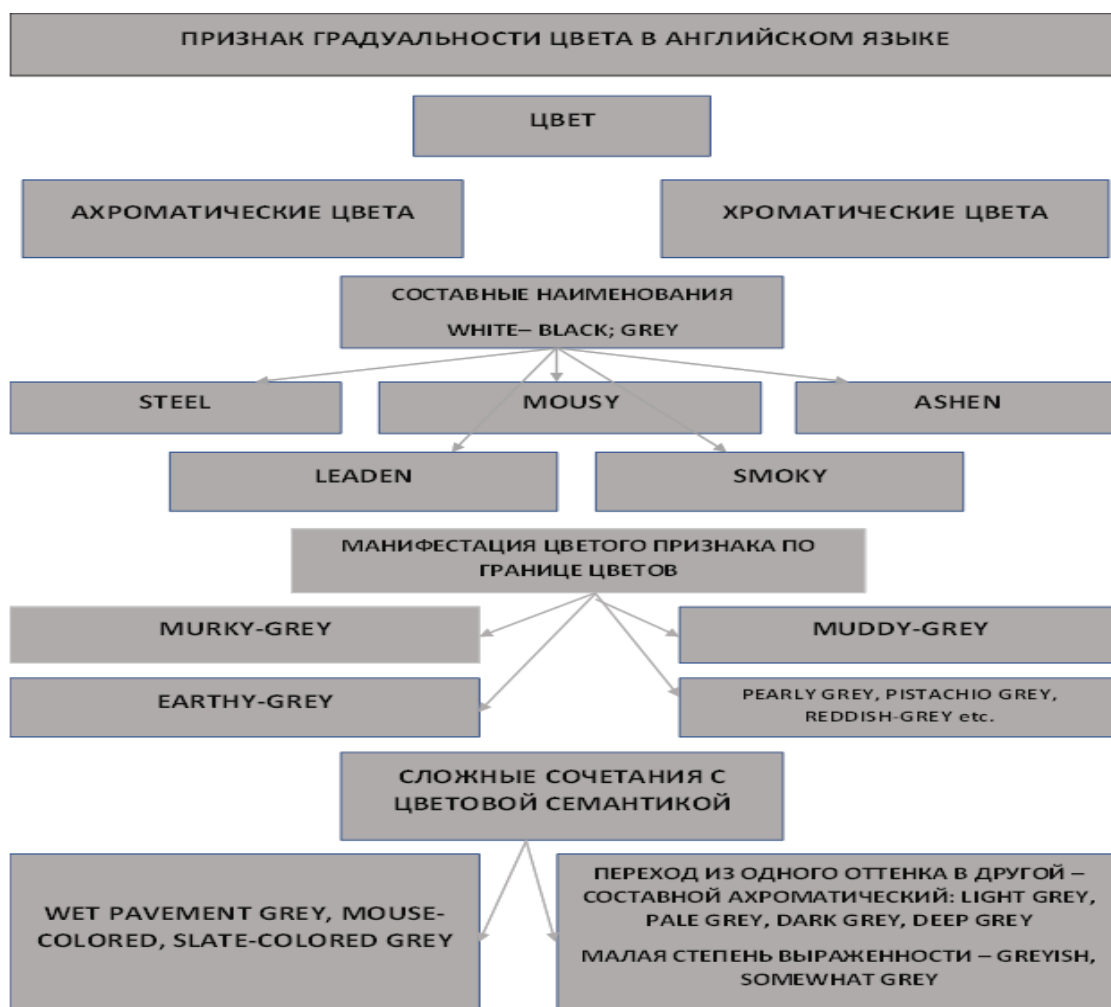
ПРИЗНАК ГРАДУАЛЬНОСТИ ЦВЕТА В АНГЛИЙСКОМ ЯЗЫКЕ

ЦВЕТ

АХРОМАТИЧЕСКИЕ ЦВЕТА

ХРОМАТИЧЕСКИЕ ЦВЕТА

СОСТАВНЫЕ НАИМЕНОВАНИЯ

WHITE– BLACK; GREY

STEEL

MOUSY

ASHEN

LEADEN

SMOKY

МАНИФЕСТАЦИЯ ЦВЕТОГО ПРИЗНАКА ПО ГРАНИЦЕ ЦВЕТОВ

MURKY-GREY

MUDDY-GREY

EARTHY-GREY

PEARLY GREY, PISTACHIO GREY, REDDISH-GREY etc.

СЛОЖНЫЕ СОЧЕТАНИЯ С ЦВЕТОВОЙ СЕМАНТИКОЙ

WET PAVEMENT GREY, MOUSE-COLORED, SLATE-COLORED GREY

ПЕРЕХОД ИЗ ОДНОГО ОТТЕНКА В ДРУГОЙ – СОСТАВНОЙ АХРОМАТИЧЕСКИЙ: LIGHT GREY, PALE GREY, DARK GREY, DEEP GREY

МАЛАЯ СТЕПЕНЬ ВЫРАЖЕННОСТИ – GREYISH, SOMEWHAT GREY